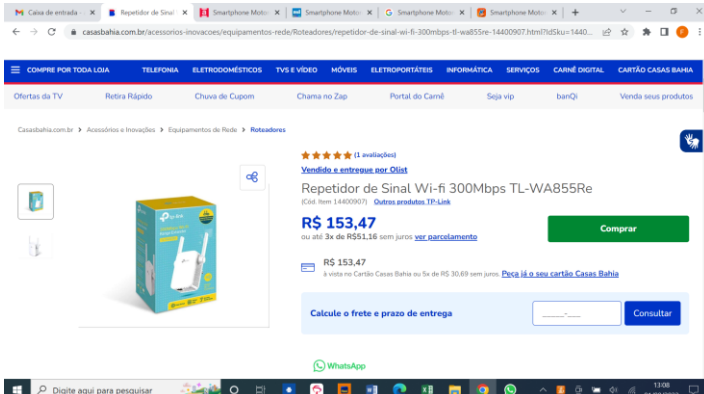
Caixa de entrada | Repetidor de Sinal | Smartphone Moto | Smartphone Moto | Smartphone Moto | Smartphone Moto | +

casasbahia.com.br/acessorios-inovacoes/equipamentos-rede/Roteadores/repetidor-de-sinal-wi-fi-300mbps-tl-wa855re-14400907.html?IdSku=1440...

COMPRE POR TODA LOJA | TELEFONIA | ELETRODOMÉSTICOS | TVS E VÍDEO | MÓVEIS | ELETROPORTÁTEIS | INFORMÁTICA | SERVIÇOS | CARNÊ DIGITAL | CARTÃO CASAS BAHIA

Ofertas da TV | Retira Rápido | Chuva de Cupom | Chama no Zap | Portal do Carnê | Seja vip | banQi | Venda seus produtos

Casasbahia.com.br > Acessórios e Inovações > Equipamentos de Rede > Roteadores

(1 avaliações)

Vendido e entregue por Olist

Repetidor de Sinal Wi-fi 300Mbps TL-WA855Re

(Cód. Item 14400907) Outros produtos TP-Link

R$ 153,47

ou até 3x de R$51,16 sem juros ver parcelamento

Comprar

R$ 153,47

à vista no Cartão Casas Bahia ou 5x de R$ 30,69 sem juros. Peça já o seu cartão Casas Bahia

Calcule o frete e prazo de entrega

_____-___

Consultar

WhatsApp

Digite aqui para pesquisar

13:08